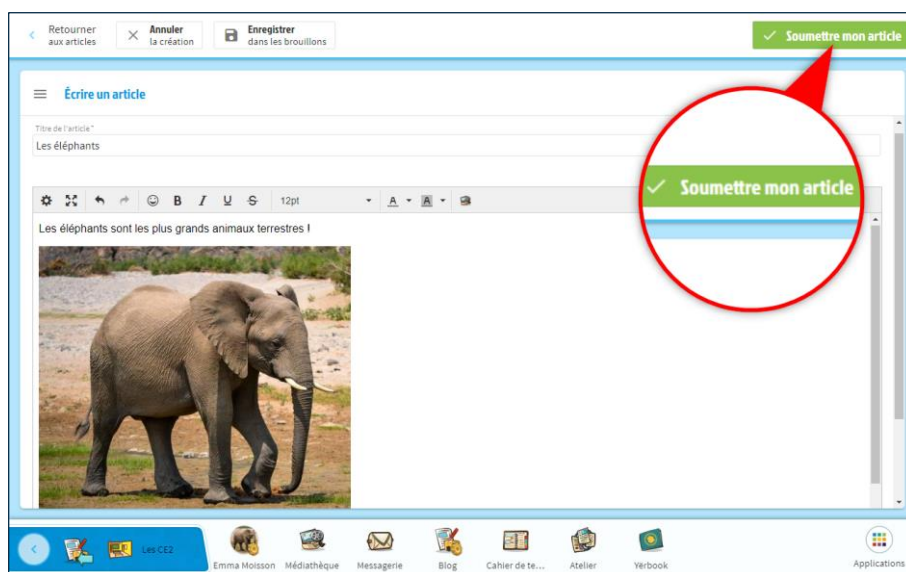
Retourner aux articles

Annuler la création

Enregistrer dans les brouillons

Soumettre mon article

Écrire un article

Titre de l'article*

Les éléphants

12pt

Soumettre mon article

Les éléphants sont les plus grands animaux terrestres !

Les CE2

Emma Moisson

Médiathèque

Messagerie

Blog

Cahier de te...

Atelier

Yèrbook

Applications